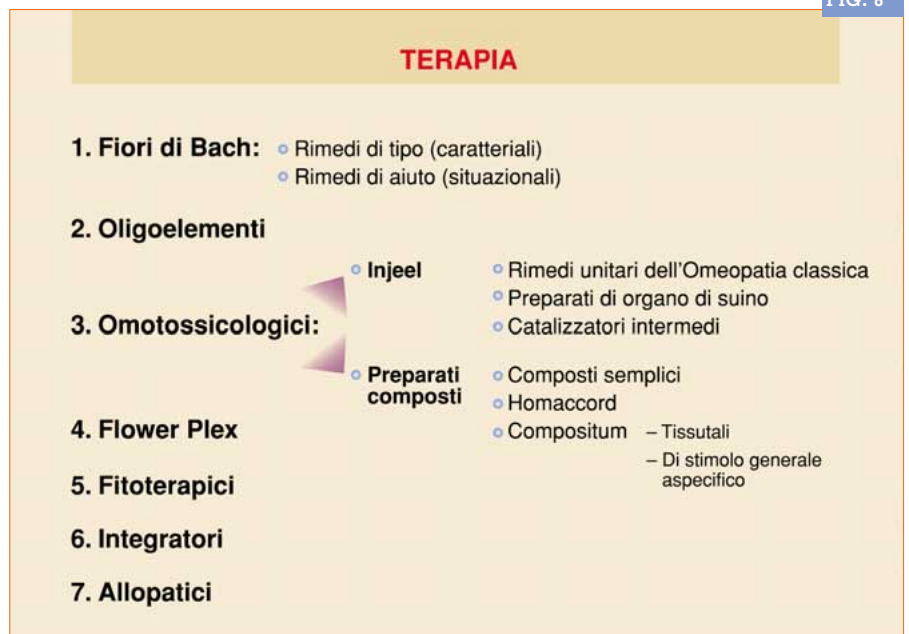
FIG. 8

TERAPIA

1. Fiori di Bach:
- Rimedi di tipo (caratteriali)
- Rimedi di aiuto (situazionali)

2. Oligoelementi

3. Omotossicologici:
- Injeel
  - Rimedi unitari dell'Omeopatia classica
  - Preparati di organo di suino
  - Catalizzatori intermedi
- Preparati composti
  - Composti semplici
  - Homaccord
  - Compositum
    – Tissutali
    – Di stimolo generale aspecifico

4. Flower Plex

5. Fitoterapici

6. Integratori

7. Allopatici